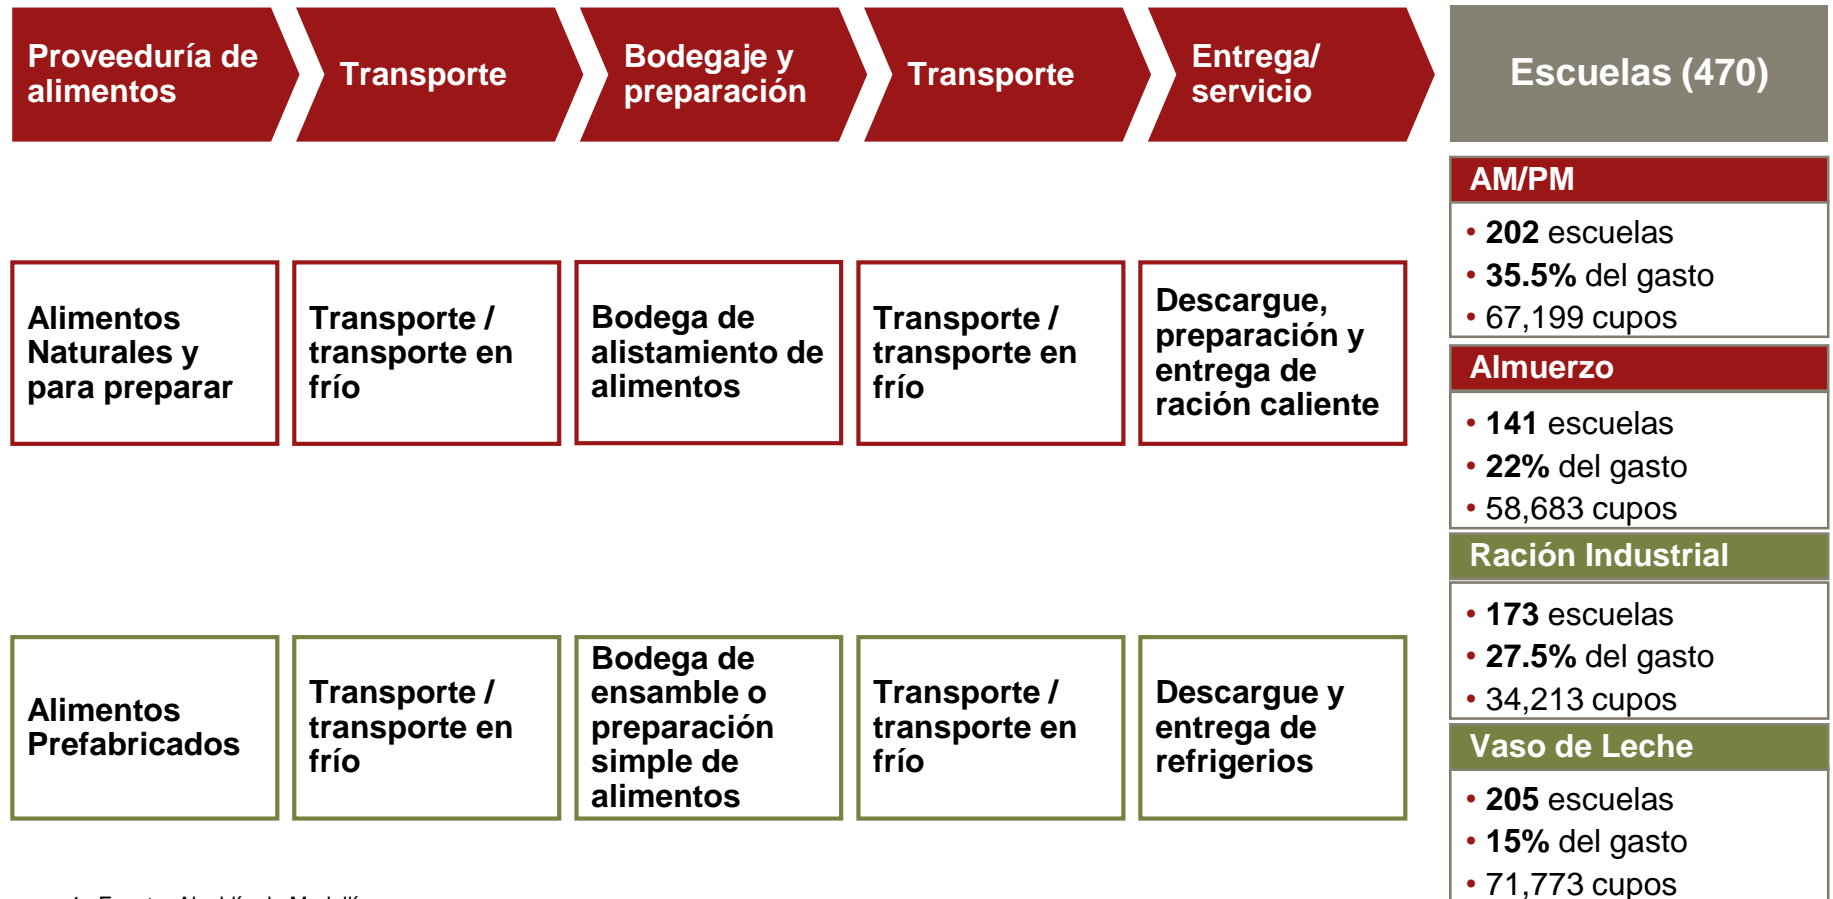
Proveeduría de alimentos

Transporte

Bodegaje y preparación

Transporte

Entrega/ servicio

Escuelas (470)

Alimentos Naturales y para preparar

Transporte / transporte en frío

Bodega de alistamiento de alimentos

Transporte / transporte en frío

Descargue, preparación y entrega de ración caliente

Alimentos Prefabricados

Transporte / transporte en frío

Bodega de ensamble o preparación simple de alimentos

Transporte / transporte en frío

Descargue y entrega de refrigerios

AM/PM

• **202** escuelas
• **35.5%** del gasto
• 67,199 cupos

Almuerzo

• **141** escuelas
• **22%** del gasto
• 58,683 cupos

Ración Industrial

• **173** escuelas
• **27.5%** del gasto
• 34,213 cupos

Vaso de Leche

• **205** escuelas
• **15%** del gasto
• 71,773 cupos

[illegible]